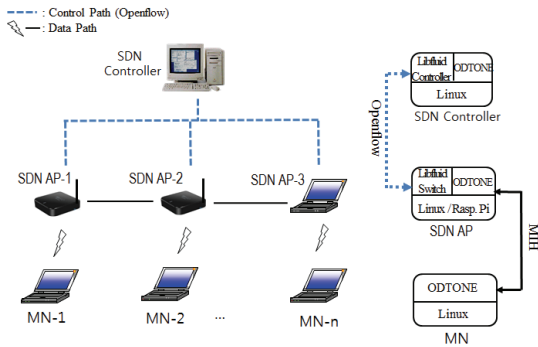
: Control Path (Openflow)
: Data Path

SDN Controller

SDN AP-1
SDN AP-2
SDN AP-3

MN-1
MN-2
...
MN-n

Libfluid Controller
ODTONE
Linux
SDN Controller

Openflow

Libfluid Switch
ODTONE
Linux /Rasp. Pi
SDN AP

MIH

ODTONE
Linux
MN